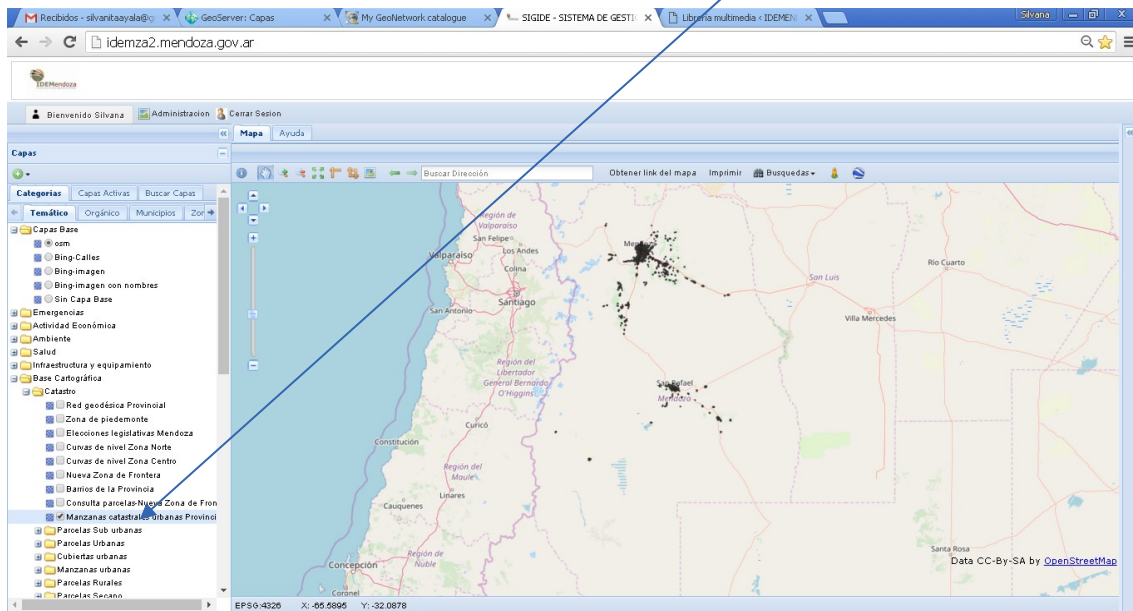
Recibidos - silvanitaayala@ | GeoServer: Capas | My GeoNetwork catalogue | SIGIDE - SISTEMA DE GESTI | Librería multimedia < IDEMEN | Silvana

idemza2.mendoza.gov.ar

IDEMendoza

Bienvenido Silvana | Administracion | Cerrar Sesion

Mapa | Ayuda

Capas

Categorias | Capas Activas | Buscar Capas

Temático | Orgánico | Municipios | Zor

Capas Base
osm
Bing-Calles
Bing-imagen
Bing-imagen con nombres
Sin Capa Base
Emergencias
Actividad Económica
Ambiente
Salud
Infraestructura y equipamiento
Base Cartográfica
Catastro
Red geodésica Provincial
Zona de piedemonte
Elecciones legislativas Mendoza
Curvas de nivel Zona Norte
Curvas de nivel Zona Centro
Nueva Zona de Frontera
Barrios de la Provincia
Consulta parcelas-Nueva Zona de Fron
Manzanas catastrales urbanas Provinci
Parcelas Sub urbanas
Parcelas Urbanas
Cubiertas urbanas
Manzanas urbanas
Parcelas Rurales
Parcelas Secano

Buscar Dirección | Obtener link del mapa | Imprimir | Busquedas

Región de Valparaíso
San Felipe
Los Andes
Valparaíso
Colina
Santiago
San Antonio
Mendoza
San Luis
Río Cuarto
Villa Mercedes
Región del Libertador General Bernardo O'Higgins
San Rafael
Curicó
Constitución
Región del Maule
Linares
Cauquenes
Región de Ñuble
Concepción
Coronel
Santa Rosa

Data CC-By-SA by OpenStreetMap

EPSG:4326 X: -65.5895 Y: -32.0878